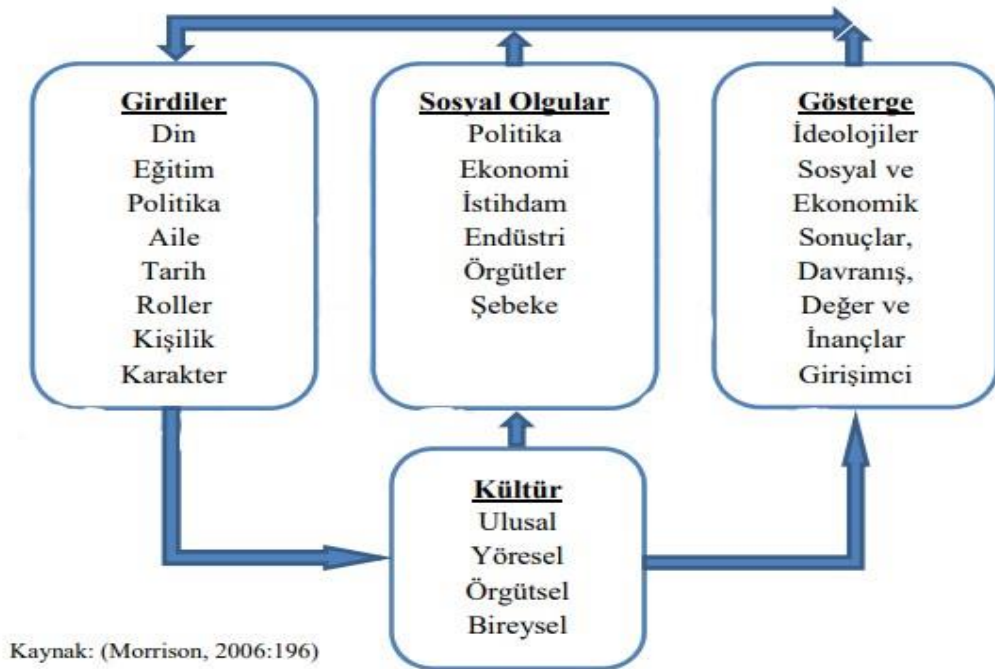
Girdiler
Din
Eğitim
Politika
Aile
Tarih
Roller
Kişilik
Karakter

Sosyal Olgular
Politika
Ekonomi
İstihdam
Endüstri
Örgütler
Şebeke

Gösterge
İdeolojiler
Sosyal ve
Ekonomik
Sonuçlar,
Davranış,
Değer ve
İnançlar
Girişimci

Kültür
Ulusal
Yöresel
Örgütsel
Bireysel

Kaynak: (Morrison, 2006:196)